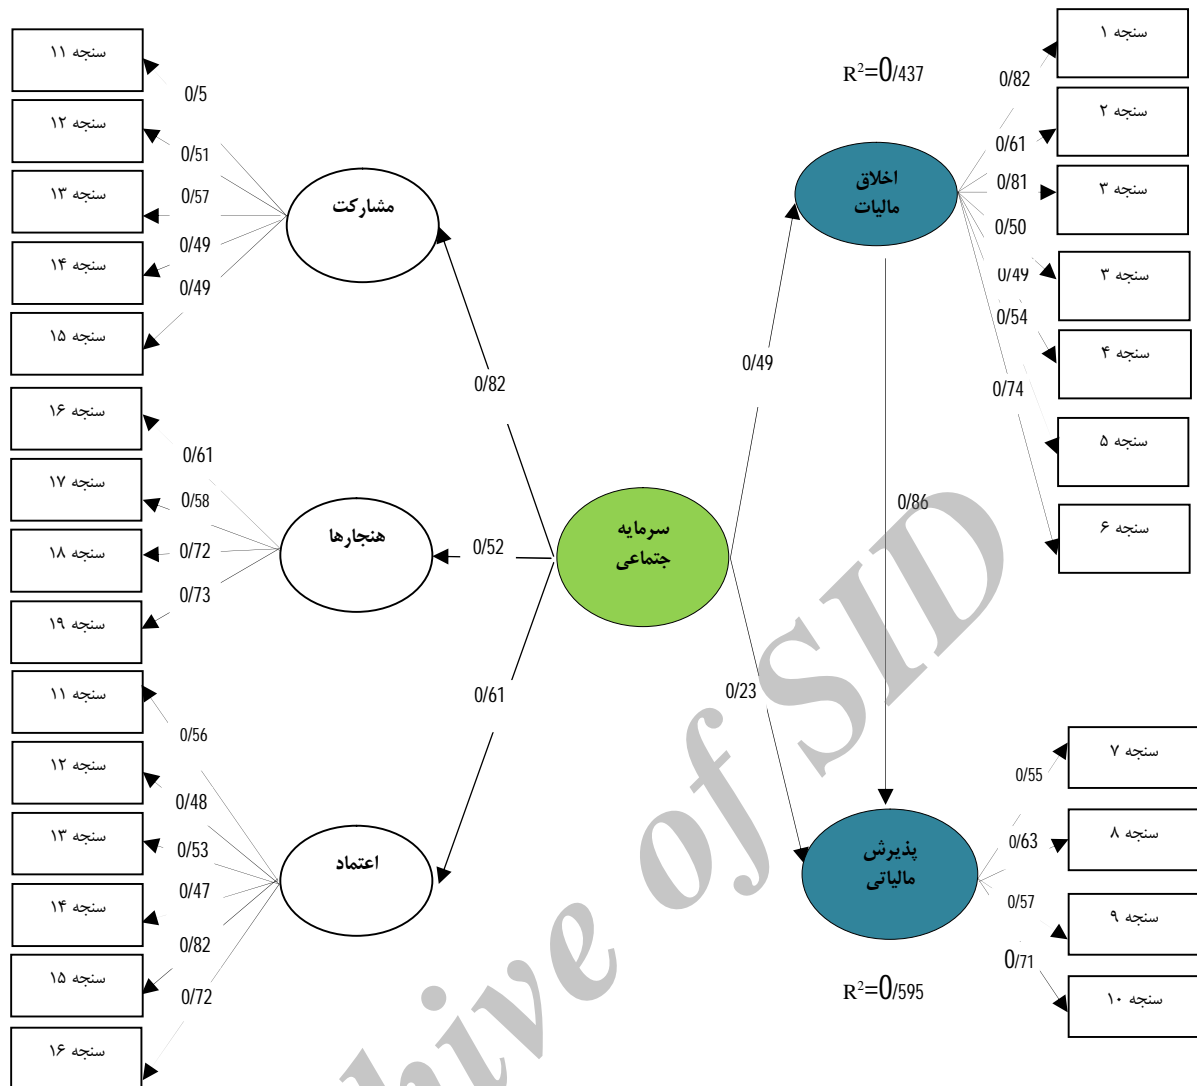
سنجه ۱۱
0/5
سنجه ۱۲
0/51
سنجه ۱۳
0/57
سنجه ۱۴
0/49
0/49
سنجه ۱۵
مشارکت
سنجه ۱۶
0/61
سنجه ۱۷
0/58
سنجه ۱۸
0/72
سنجه ۱۹
0/73
هنجارها
سنجه ۱۱
0/56
سنجه ۱۲
0/48
سنجه ۱۳
0/53
0/47
سنجه ۱۴
0/82
سنجه ۱۵
0/72
سنجه ۱۶
اعتماد
0/82
0/52
0/61
سرمایه جتماعی
0/49
0/23
$R^2=0/437$
اخلاق مالیات
سنجه ۱
0/82
سنجه ۲
0/61
0/81
سنجه ۳
0/50
0/49
سنجه ۳
0/54
سنجه ۴
0/74
سنجه ۵
سنجه ۶
0/86
پذیرش مالیاتی
$R^2=0/595$
سنجه ۷
0/55
سنجه ۸
0/63
0/57
سنجه ۹
0/71
سنجه ۱۰
Archive of SID